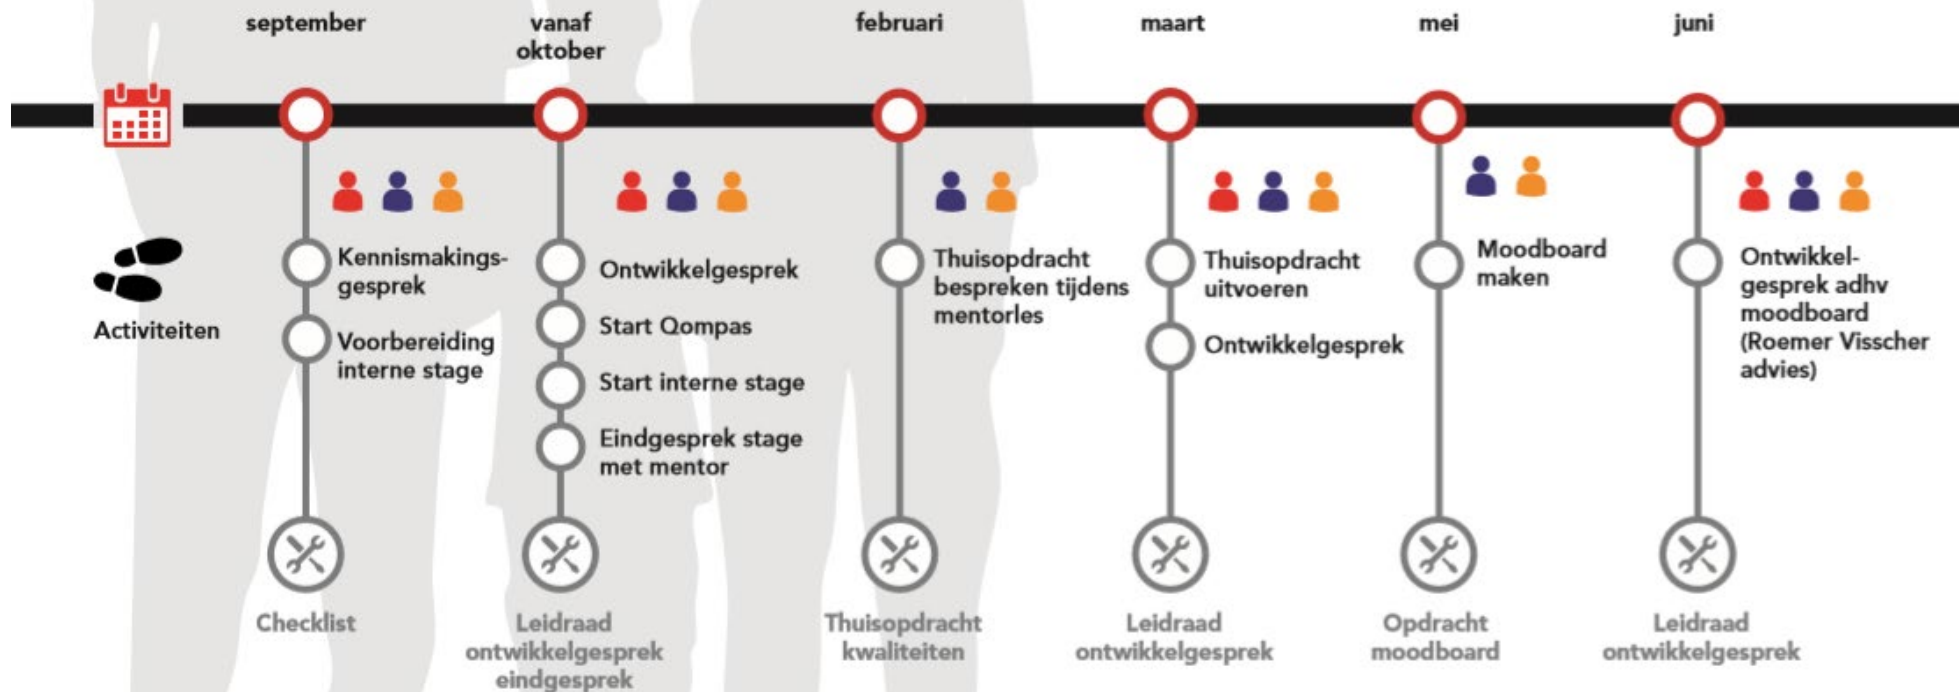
september

vanaf oktober

februari

maart

mei

juni

Activiteiten

Kennismakingsgesprek

Voorbereiding interne stage

Checklist

Ontwikkelgesprek

Start Qompas

Start interne stage

Eindgesprek stage met mentor

Leidraad ontwikkelgesprek eindgesprek

Thuisopdracht bespreken tijdens mentorles

Thuisopdracht kwaliteiten

Thuisopdracht uitvoeren

Ontwikkelgesprek

Leidraad ontwikkelgesprek

Moodboard maken

Opdracht moodboard

Ontwikkelgesprek adhv moodboard (Roemer Visscher advies)

Leidraad ontwikkelgesprek